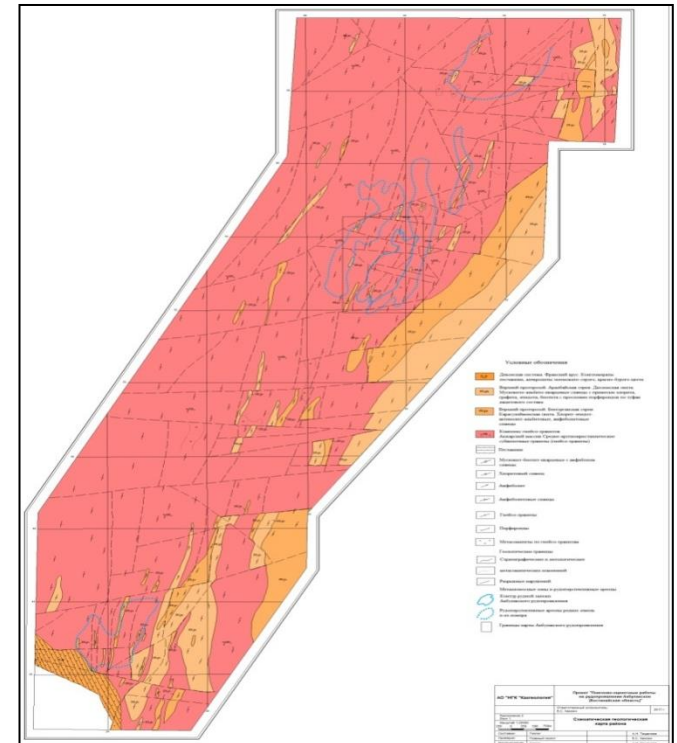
Условные обозначения

Девонская система. Франский ярус. Конгломераты, песчаники, алевролиты полимиктовые, кварцево-биотитовые сланцы

Верхний протерозой. Амфиболитовая серия. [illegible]

Верхний протерозой. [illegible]

Комплекс гнейсо-гранитов. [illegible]

Песчаники

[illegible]

Кварцевые сланцы

Амфиболиты

Амфиболитовые сланцы

Гнейсо-граниты

Порфириты

Метасоматиты по гнейсо-гранитам

Геологические границы

Стратиграфические и интрузивные

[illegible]

Разрывные нарушения

Металлические зоны и рудопроявления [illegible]

Контур рудной залежи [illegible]

Рудопроявления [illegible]

Границы карты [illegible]

АО "НГК "Камгеология"

Проект "Поисково-оценочные работы на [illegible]"

Схематическая геологическая карта района